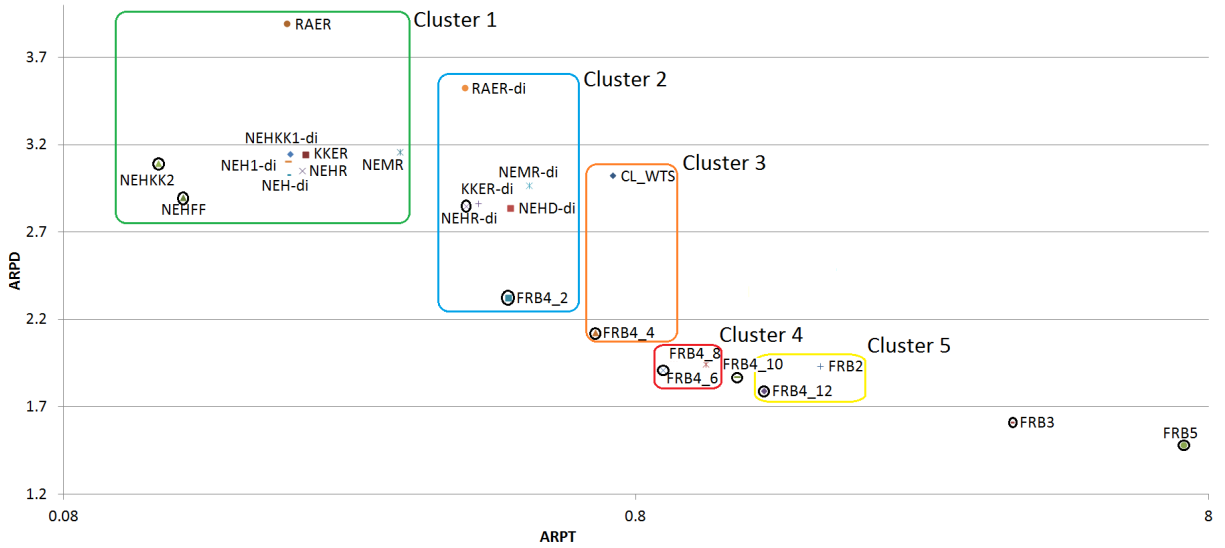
3.7
3.2
2.7
2.2
1.7
1.2
ARPD
0.08
0.8
8
ARPT
Cluster 1
RAER
NEHKK1-di
KKER
NEH1-di
NEHR
NEMR
NEH-di
NEHKK2
NEHFF
Cluster 2
RAER-di
NEMR-di
KKER-di
NEHR-di
NEHD-di
FRB4_2
Cluster 3
CL_WTS
FRB4_4
Cluster 4
FRB4_8
FRB4_6
FRB4_10
Cluster 5
FRB2
FRB4_12
FRB3
FRB5